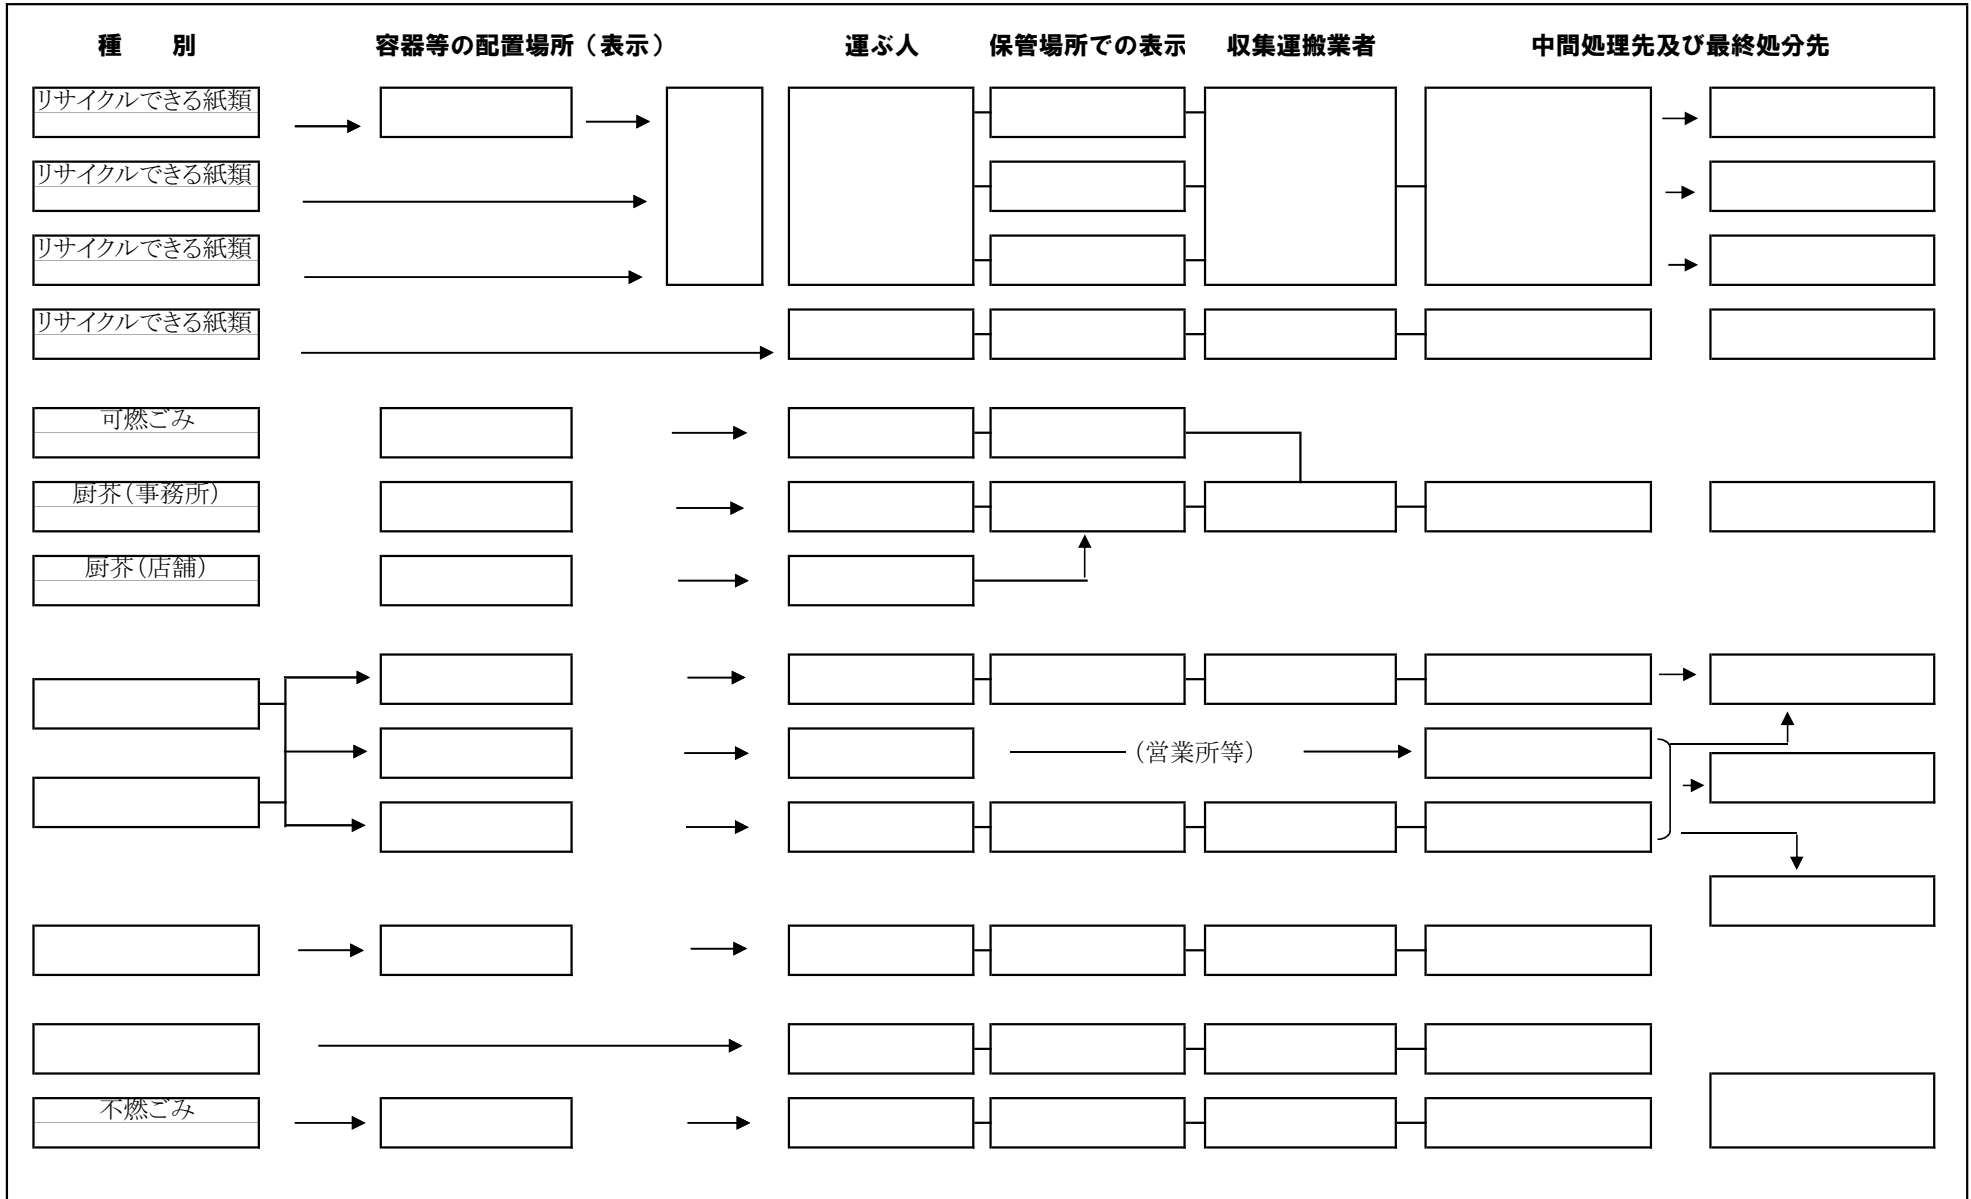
種　別　容器等の配置場所（表示）　運ぶ人　保管場所での表示　収集運搬業者　中間処理先及び最終処分先

リサイクルできる紙類
リサイクルできる紙類
リサイクルできる紙類
リサイクルできる紙類

可燃ごみ
厨芥(事務所)
厨芥(店舗)

(営業所等)

不燃ごみ